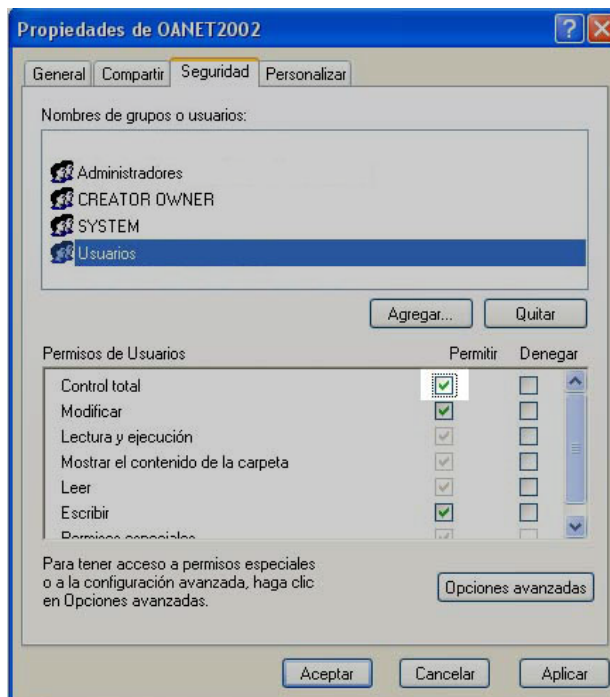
Propiedades de OANET2002

General | Compartir | Seguridad | Personalizar

Nombres de grupos o usuarios:

Administradores
CREATOR OWNER
SYSTEM
Usuarios

Agregar... | Quitar

| Permisos de Usuarios | Permitir | Denegar |
|---|---|---|
| Control total | ☑ | ☐ |
| Modificar | ☑ | ☐ |
| Lectura y ejecución | ☑ | ☐ |
| Mostrar el contenido de la carpeta | ☑ | ☐ |
| Leer | ☑ | ☐ |
| Escribir | ☑ | ☐ |
| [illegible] | | |

Para tener acceso a permisos especiales o a la configuración avanzada, haga clic en Opciones avanzadas.

Opciones avanzadas

Aceptar | Cancelar | Aplicar